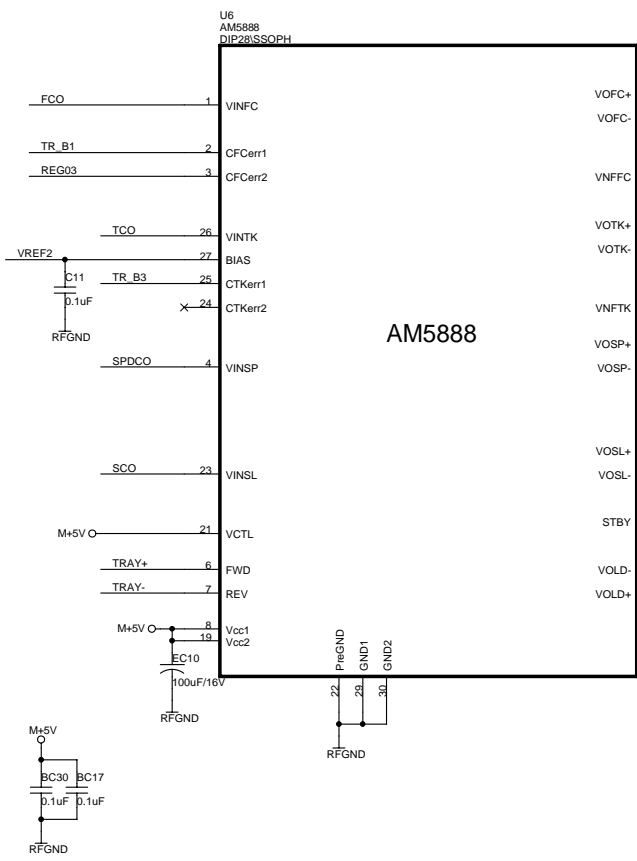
U6
AM5888
DIP28\SSOPH

FCO 1 VINFC
TR_B1 2 CFCerr1
REG03 3 CFCerr2
TCO 26 VINTK
VREF2 27 BIAS
C11
0.1uF
RFGND
TR_B3 25 CTKerr1
24 CTKerr2
SPDCO 4 VINSP
SCO 23 VINSL
M+5V 21 VCTL
TRAY+ 6 FWD
TRAY- 7 REV
M+5V 8 Vcc1
19 Vcc2
EC10
100uF/16V
RFGND

AM5888

VOFC+
VOFC-
VNFFC
VOTK+
VOTK-
VNFTK
VOSP+
VOSP-
VOSL+
VOSL-
STBY
VOLD-
VOLD+

PreGND 22
GND1 29
GND2 30
RFGND

M+5V
BC30
0.1uF
BC17
0.1uF
RFGND